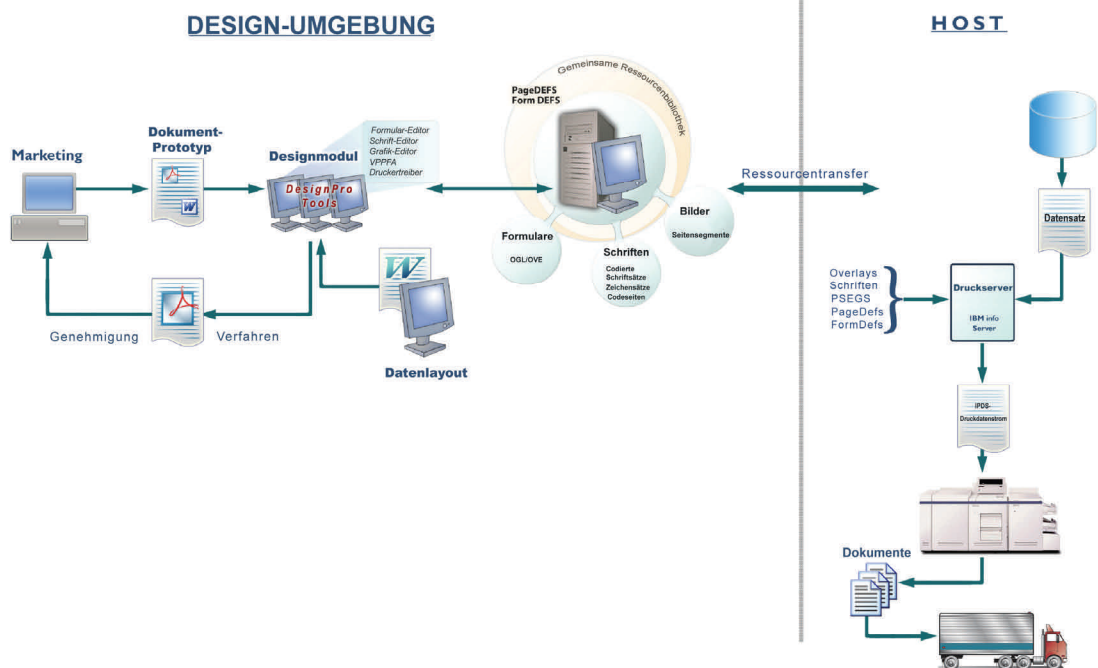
DESIGN-UMGEBUNG

HOST

Gemeinsame Ressourcenbibliothek

PageDEFS
Form DEFS

Marketing

Dokument-Prototyp

Designmodul

Formular-Editor
Schrift-Editor
Grafik-Editor
VPPFA
Druckertreiber

DesignPro Tools

Ressourcentransfer

Bilder
Seitensegmente

Formulare
OGL/OVE

Schriften
Codierte Schriftsätze
Zeichensätze
Codeseiten

Datensatz

Overlays
Schriften
PSEGS
PageDefs
FormDefs

Druckserver
IBM info Server

Genehmigung

Verfahren

Datenlayout

IPDS-Druckdatenstrom

Dokumente